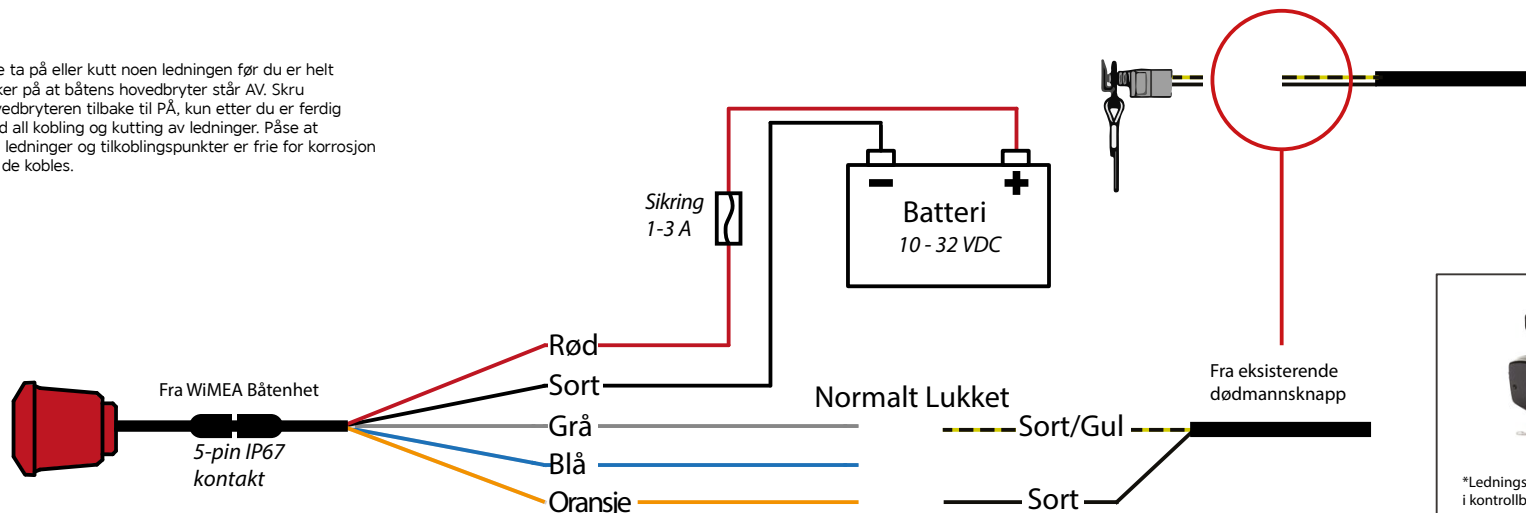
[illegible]e ta på eller kutt noen ledningen før du er helt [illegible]ker på at båtens hovedbryter står AV. Skru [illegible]vedbryteren tilbake til PÅ, kun etter du er ferdig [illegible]d all kobling og kutting av ledninger. Påse at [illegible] ledninger og tilkoblingspunkter er frie for korrosjon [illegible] de kobles.

Sikring
1-3 A

Batteri
10 - 32 VDC

Fra WiMEA Båtenhet

5-pin IP67
kontakt

Rød
Sort
Grå
Blå
Oransje

Normalt Lukket

Sort/Gul
Sort

Fra eksisterende
dødmannsknapp

*Lednings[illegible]
i kontrollb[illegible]